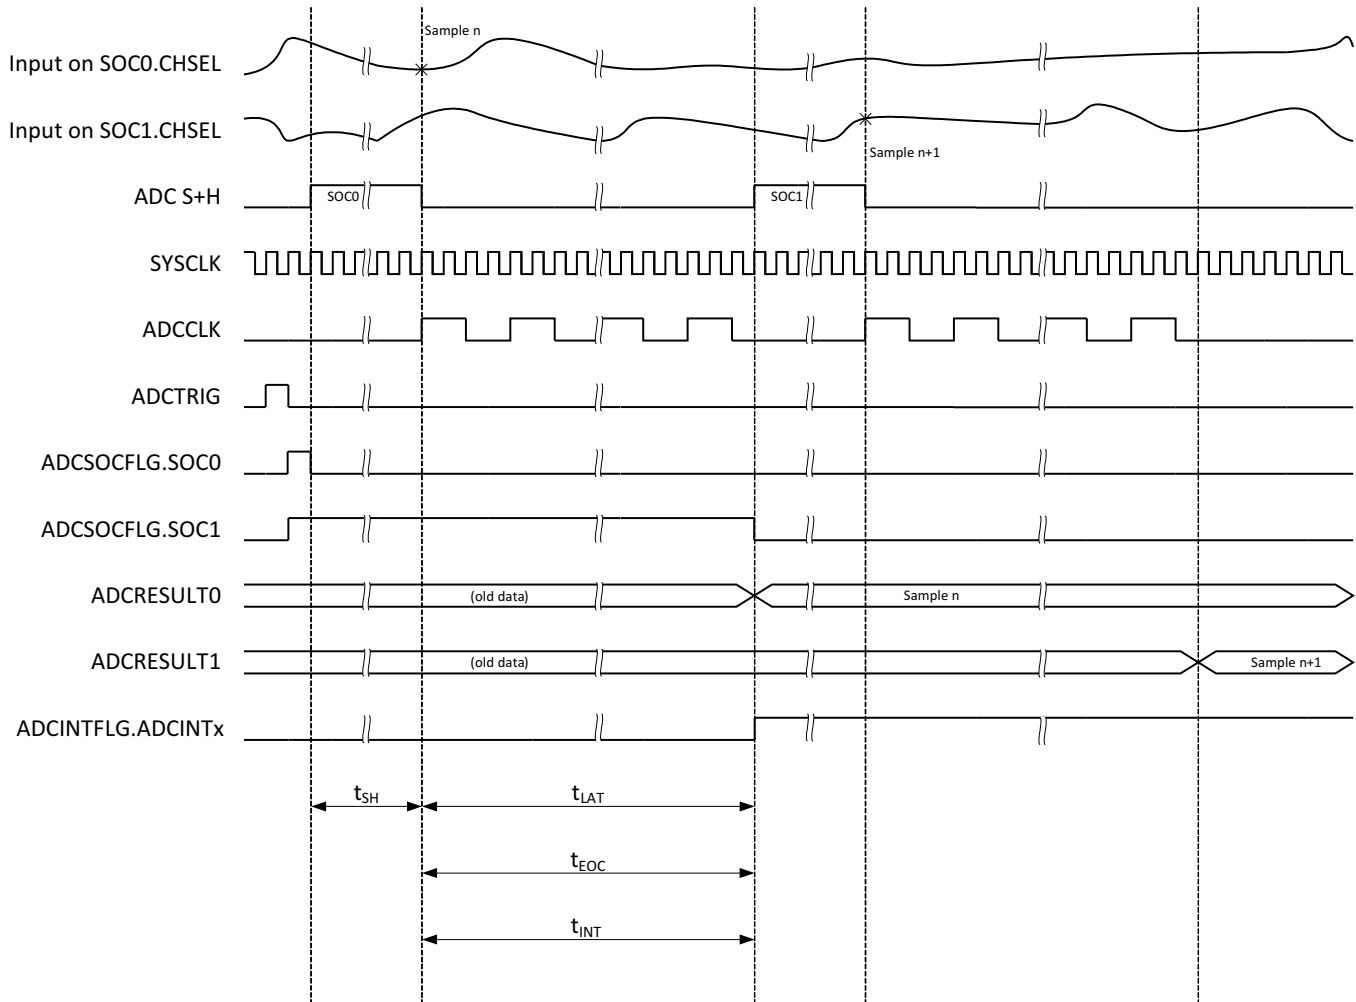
Input on SOC0.CHSEL

Sample n

Input on SOC1.CHSEL

Sample n+1

ADC S+H

SOC0

SOC1

SYSCLK

ADCCLK

ADCTRIG

ADCSOCFLG.SOC0

ADCSOCFLG.SOC1

ADCRESULT0

(old data)

Sample n

ADCRESULT1

(old data)

Sample n+1

ADCINTFLG.ADCINTx

$t_{SH}$

$t_{LAT}$

$t_{EOC}$

$t_{INT}$